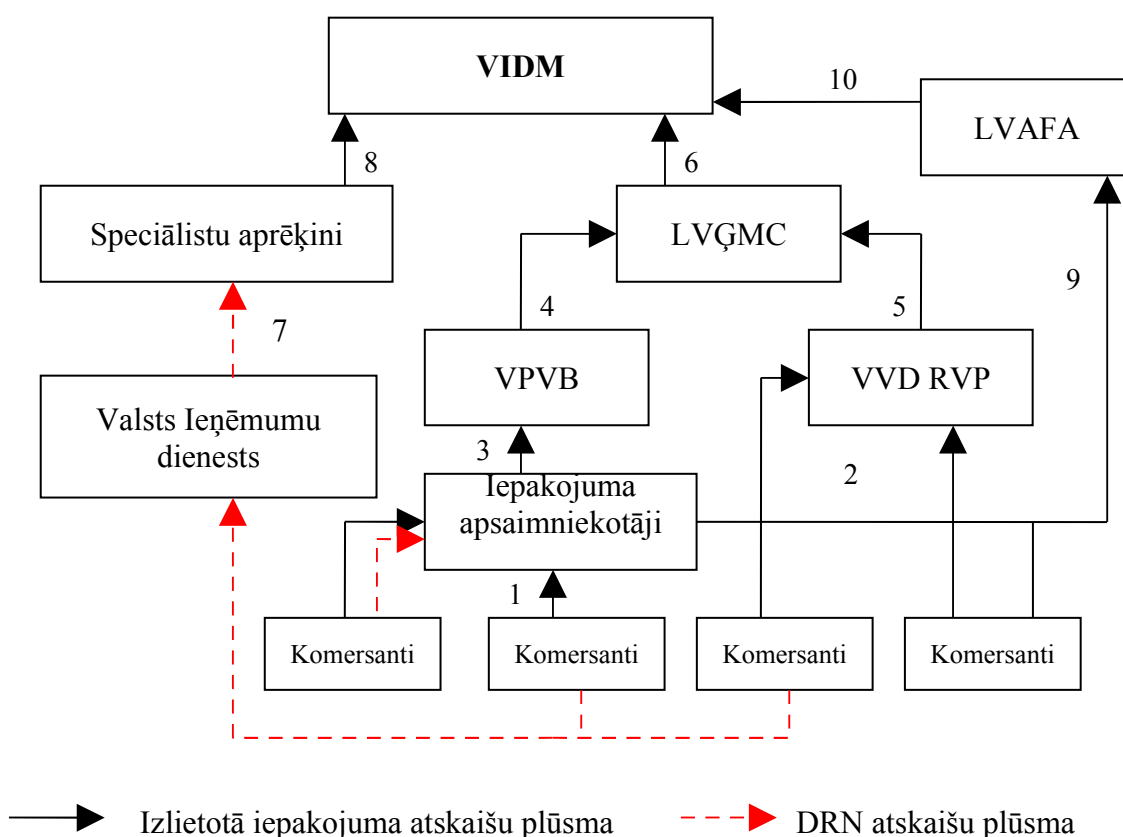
VIDM

10

LVAFA

8

6

Speciālistu aprēķini

LVĢMC

9

4

5

7

VPVB

VVD RVP

Valsts Ieņēmumu dienests

3

Iepakojuma apsaimniekotāji

2

1

Komersanti

Komersanti

Komersanti

Komersanti

Izlietotā iepakojuma atskaišu plūsma

DRN atskaišu plūsma